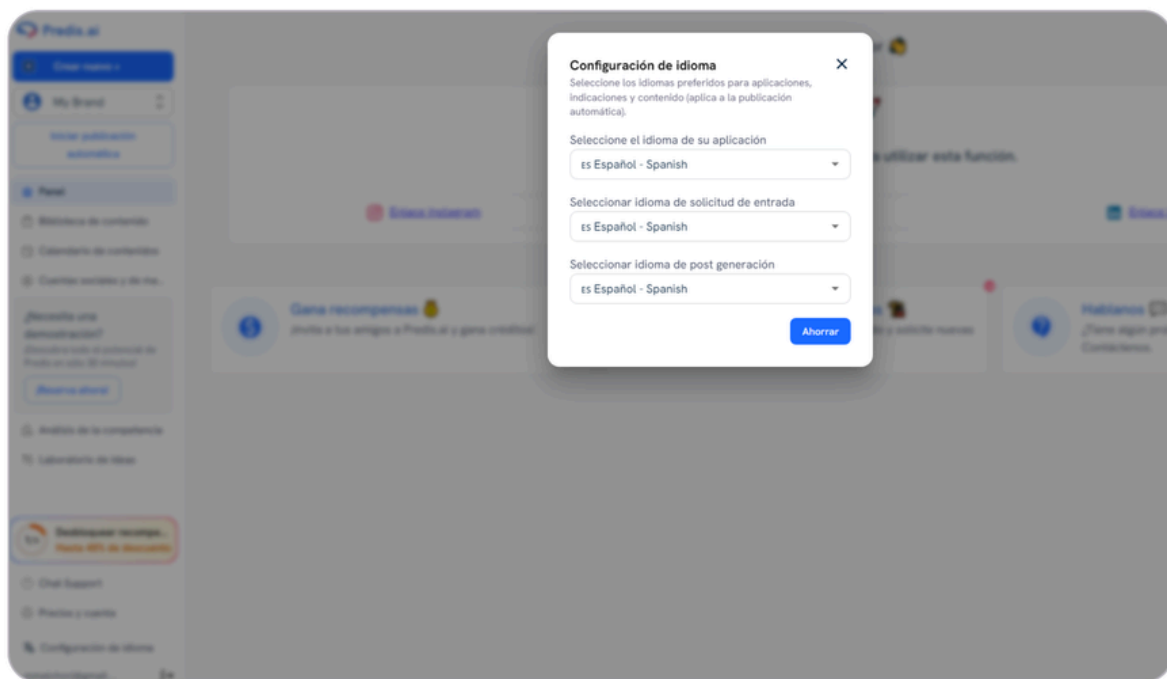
Configuración de idioma
Seleccione los idiomas preferidos para aplicaciones, indicaciones y contenido (aplica a la publicación automática).

Seleccione el idioma de su aplicación
ES Español - Spanish

Seleccionar idioma de solicitud de entrada
ES Español - Spanish

Seleccionar idioma de post generación
ES Español - Spanish

Ahorrar

Predis.ai
Crear nuevo
My Brand
Iniciar publicación automática
Panel
Biblioteca de contenido
Calendario de contenidos
Cuentas sociales y de ma...
¿Necesita una demostración?
¡Reserva ahora!
Análisis de la competencia
Laboratorio de ideas
Desbloquear recompe...
Hasta 40% de descuento
Chat Support
Precios y cuenta
Configuración de idioma

utilizar esta función.
Enlace Instagram
Gana recompensas
Invita a tus amigos a Predis.ai y gana créditos
Háblanos
¿Tiene algún pro
Contáctenos